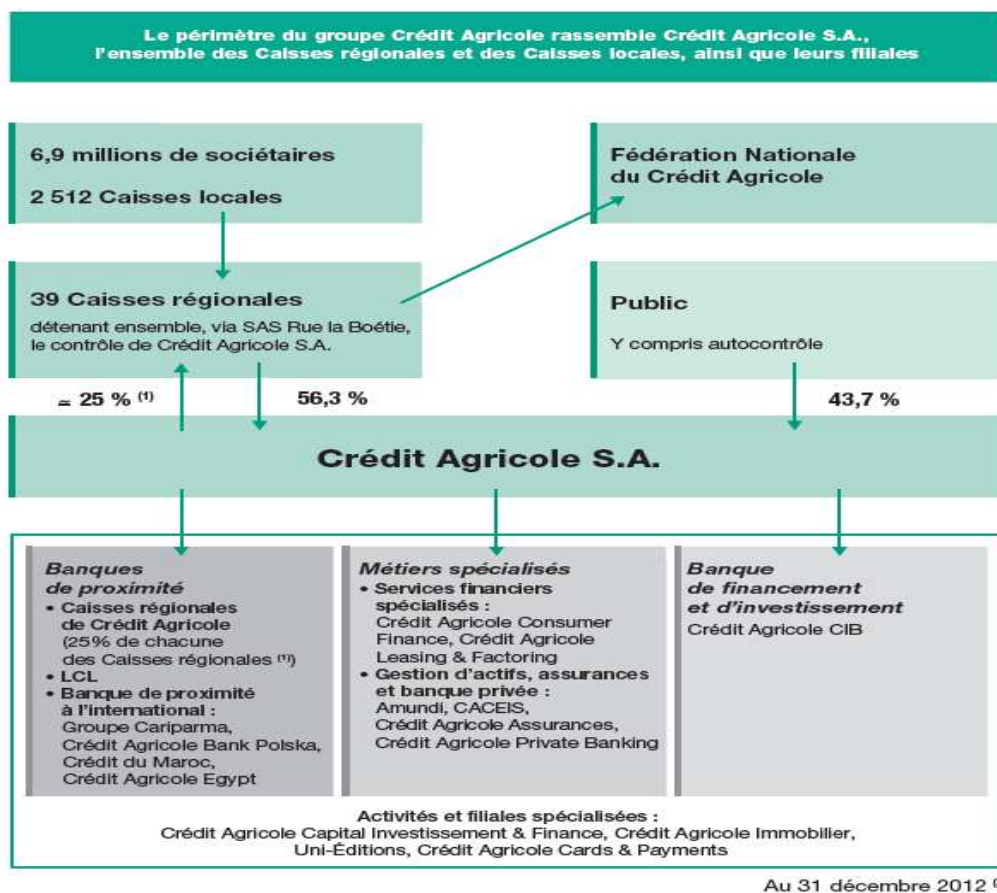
Le périmètre du groupe Crédit Agricole rassemble Crédit Agricole S.A., l'ensemble des Caisses régionales et des Caisses locales, ainsi que leurs filiales

6,9 millions de sociétaires

2 512 Caisses locales

Fédération Nationale du Crédit Agricole

39 Caisses régionales

détenant ensemble, via SAS Rue la Boétie, le contrôle de Crédit Agricole S.A.

Public

Y compris autocontrôle

≃ 25 % (1)

56,3 %

43,7 %

Crédit Agricole S.A.

Banques de proximité
• Caisses régionales de Crédit Agricole (25% de chacune des Caisses régionales (1))
• LCL
• Banque de proximité à l'international : Groupe Cariparma, Crédit Agricole Bank Polska, Crédit du Maroc, Crédit Agricole Egypt

Métiers spécialisés
• Services financiers spécialisés : Crédit Agricole Consumer Finance, Crédit Agricole Leasing & Factoring
• Gestion d'actifs, assurances et banque privée : Amundi, CACEIS, Crédit Agricole Assurances, Crédit Agricole Private Banking

Banque de financement et d'investissement
Crédit Agricole CIB

Activités et filiales spécialisées :
Crédit Agricole Capital Investissement & Finance, Crédit Agricole Immobilier, Uni-Éditions, Crédit Agricole Cards & Payments

Au 31 décembre 2012 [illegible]